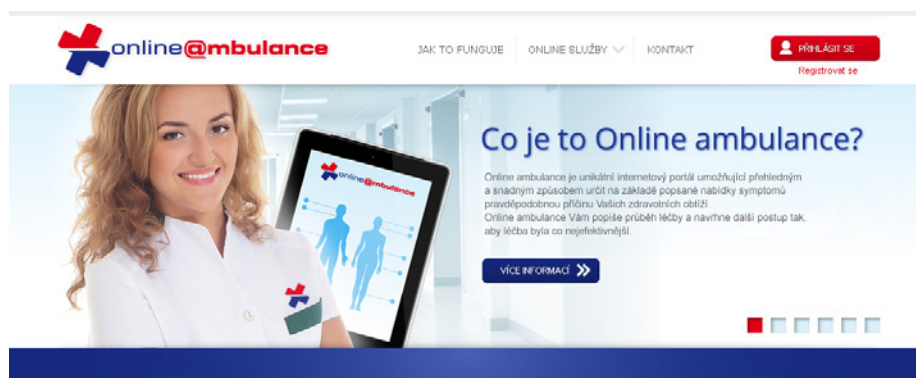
online@mbulance

JAK TO FUNGUJE ONLINE SLUŽBY KONTAKT

PŘIHLÁSIT SE
Registrovat se

online@mbulance

Co je to Online ambulance?

Online ambulance je unikátní internetový portál umožňující přehledným a snadným způsobem určit na základě popsané nabídky symptomů pravděpodobnou příčinu Vašich zdravotních obtíží.
Online ambulance Vám popíše průběh léčby a navrhne další postup tak, aby léčba byla co nejefektivnější.

VÍCE INFORMACÍ